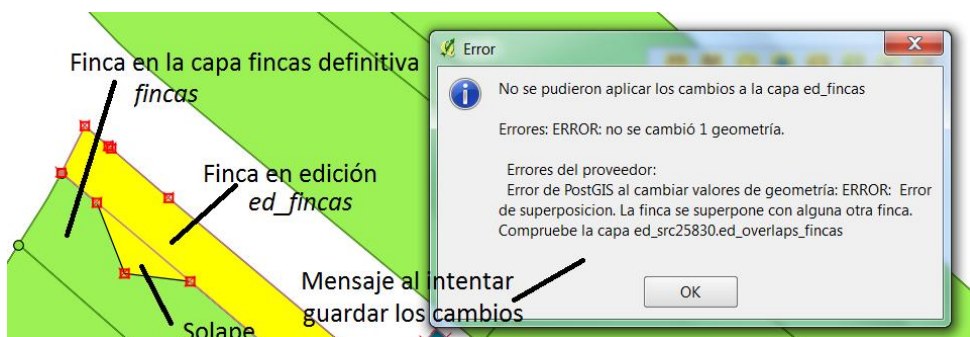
Finca en la capa fincas definitiva
*fincas*

Finca en edición
*ed_fincas*

Solape

Error

No se pudieron aplicar los cambios a la capa ed_fincas

Errores: ERROR: no se cambió 1 geometría.

Errores del proveedor:
Error de PostGIS al cambiar valores de geometría: ERROR: Error de superposicion. La finca se superpone con alguna otra finca. Compruebe la capa ed_src25830.ed_overlaps_fincas

OK

Mensaje al intentar guardar los cambios